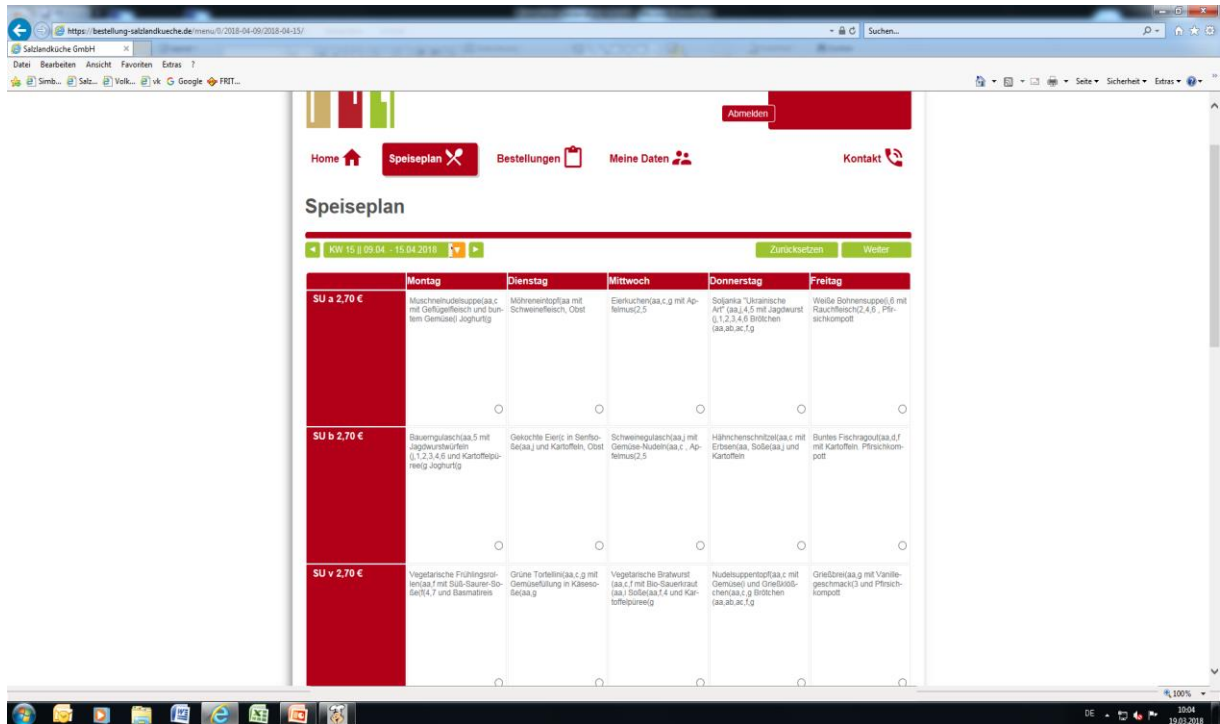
https://bestellung-salzlandkueche.de/menu/0/2018-04-09/2018-04-15/ Suchen...

Salzlandküche GmbH ×

Datei Bearbeiten Ansicht Favoriten Extras ?

Simb... Salz... Volk... vk Google FRIT...

Seite ▾ Sicherheit ▾ Extras ▾

Abmelden

Home Speiseplan Bestellungen Meine Daten Kontakt

Speiseplan

KW 15 || 09.04. - 15.04.2018

Zurücksetzen Weiter

| | Montag | Dienstag | Mittwoch | Donnerstag | Freitag |
|---|---|---|---|---|---|
| SU a 2,70 € | Muschelnudelsuppe(aa,c mit Geflügelfleisch und buntem Gemüse() Joghurt(g | Möhreneintopf(aa mit Schweinefleisch, Obst | Eierkuchen(aa,c,g mit Apfelmus(2,5 | Soljanka "Ukrainische Art" (aa,j,4,5 mit Jagdwurst (j,1,2,3,4,6 Brötchen (aa,ab,ac,f,g | Weiße Bohnensuppe(i,6 mit Rauchfleisch(2,4,6 , Pfirsichkompott |
| SU b 2,70 € | Bauerngulasch(aa,5 mit Jagdwurstwürfeln (j,1,2,3,4,6 und Kartoffelpüree(g Joghurt(g | Gekochte Eier(c in Senfsoße(aa,j und Kartoffeln, Obst | Schweinegulasch(aa,j mit Gemüse-Nudeln(aa,c , Apfelmus(2,5 | Hähnchenschnitzel(aa,c mit Erbsen(aa, Soße(aa,j und Kartoffeln | Buntes Fischragout(aa,d,f mit Kartoffeln. Pfirsichkompott |
| SU v 2,70 € | Vegetarische Frühlingsrollen(aa,f mit Süß-Saurer-Soße(f(4,7 und Basmatireis | Grüne Tortellini(aa,c,g mit Gemüsefüllung in Käsesoße(aa,g | Vegetarische Bratwurst (aa,c,f mit Bio-Sauerkraut (aa,) Soße(aa,f,4 und Kartoffelpüree(g | Nudelsuppentopf(aa,c mit Gemüse(i und Grießklößchen(aa,c,g Brötchen (aa,ab,ac,f,g | Grießbrei(aa,g mit Vanillegeschmack(3 und Pfirsichkompott |

100%

DE 10:04 19.03.2018